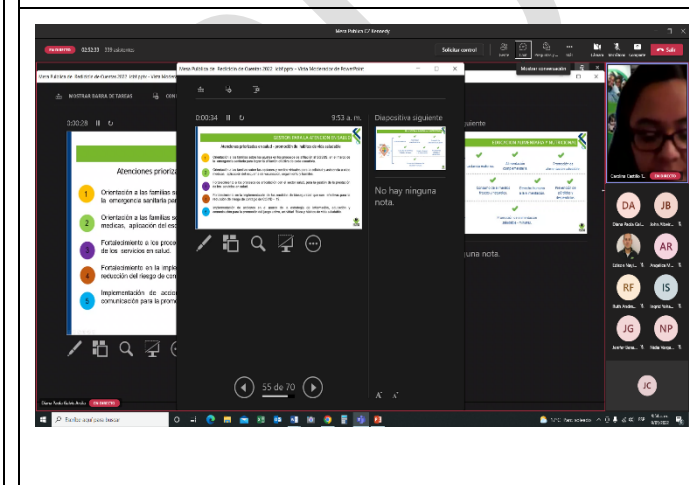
Mesa Pública ICBF Recordy

EN DIRECTO 3:25:33 339 asistentes

Solicitar control

Mostrar conversación

Salir

Mesa Pública de Rendición de Cuentas 2022 ICBF.pptx - Vista Moderador de PowerPoint

MOSTRAR BARRA DE TAREAS

0:00:28

Atenciones prioriza

1 Orientación a las familias s la emergencia sanitaria pe

2 Orientación a las familias so medicas, aplicación del esq

3 Fortalecimiento a los proce de los servicios en salud.

4 Fortalecimiento en la impl reducción del riesgo de con

5 Implementación de accio comunicación para la prom

0:00:34

9:53 a. m.

Diapositiva siguiente

No hay ninguna nota.

una nota.

55 de 70

Carolina Castillo L. EN DIRECTO

DA Diana Paola Cal...

JB John Alver...

Liliana Mej...

AR Angelica M...

RF Ruth Andre...

IS Ingrid Yolie...

JG Jenifer Gera...

NP Nadia Yorg...

JC

Diana Paola Rubio Ayala EN DIRECTO

Escribe aquí para buscar

Parc. soleado